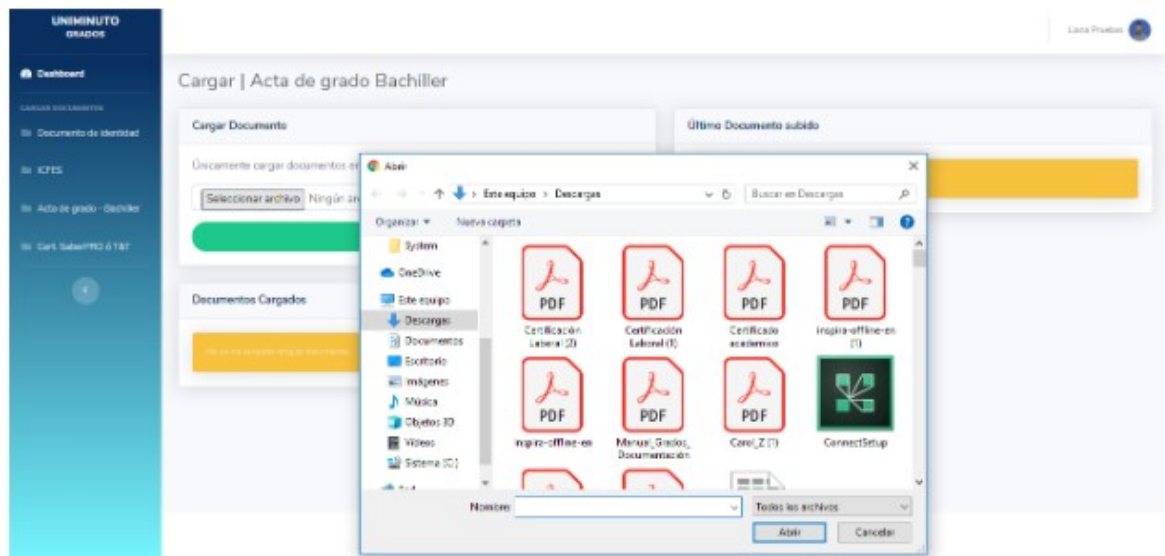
UNIMINUTO
GRADOS

Dashboard

CARGAR DOCUMENTOS

Documento de Identidad

ICFES

Acta de grado - Bachiller

Cert. Saber PRO ó T&T

Lista Pruebas

Cargar | Acta de grado Bachiller

Cargar Documento

Únicamente cargar documentos en

Seleccionar archivo Ningún ar

Último Documento subido

Documentos Cargados

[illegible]

Abrir

Este equipo > Descargas

Buscar en Descargas

Organizar ▾ Nueva carpeta

System
OneDrive
Este equipo
Descargas
Documentos
Escritorio
Imágenes
Música
Objetos 3D
Videos
Sistema (C:)

PDF
Certificación Laboral (2)

PDF
Certificación Laboral (1)

PDF
Certificado academico

PDF
inspira-offline-en (1)

PDF
inspira-offline-en

PDF
Manual_Grados_Documentación

PDF
Carol_Z (1)

ConnectSetup

Nombre:

Todos los archivos

Abrir

Cancelar